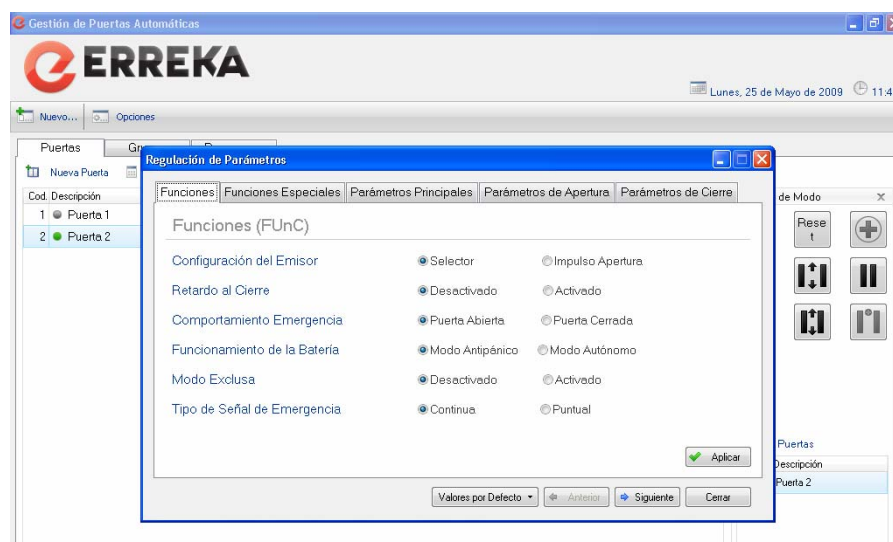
Gestión de Puertas Automáticas

ERREKA

Lunes, 25 de Mayo de 2009 11:4

Nuevo... Opciones

Puertas Gr

Nueva Puerta

Cod. Descripción
1 Puerta 1
2 Puerta 2

Regulación de Parámetros

Funciones | Funciones Especiales | Parámetros Principales | Parámetros de Apertura | Parámetros de Cierre

Funciones (FUnC)

Configuración del Emisor — Selector — Impulso Apertura

Retardo al Cierre — Desactivado — Activado

Comportamiento Emergencia — Puerta Abierta — Puerta Cerrada

Funcionamiento de la Batería — Modo Antipánico — Modo Autónomo

Modo Exclusa — Desactivado — Activado

Tipo de Señal de Emergencia — Continua — Puntual

Aplicar

Valores por Defecto | Anterior | Siguiente | Cerrar

de Modo

Rese t

Puertas

Descripción

Puerta 2